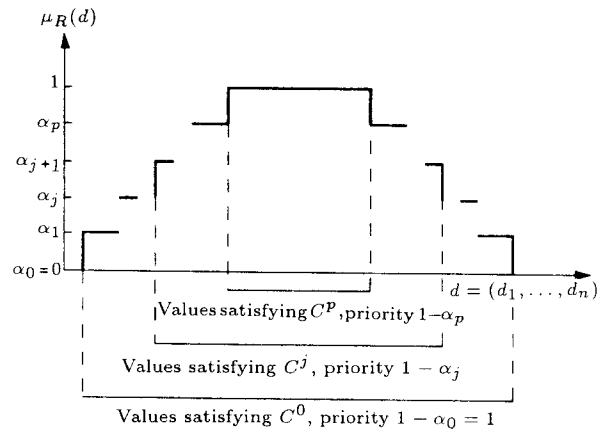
$\mu_R(d)$

1

$\alpha_p$

$\alpha_{j+1}$

$\alpha_j$

$\alpha_1$

$\alpha_0 = 0$

$d = (d_1, \ldots, d_n)$

Values satisfying $C^p$, priority $1-\alpha_p$

Values satisfying $C^j$, priority $1-\alpha_j$

Values satisfying $C^0$, priority $1-\alpha_0 = 1$